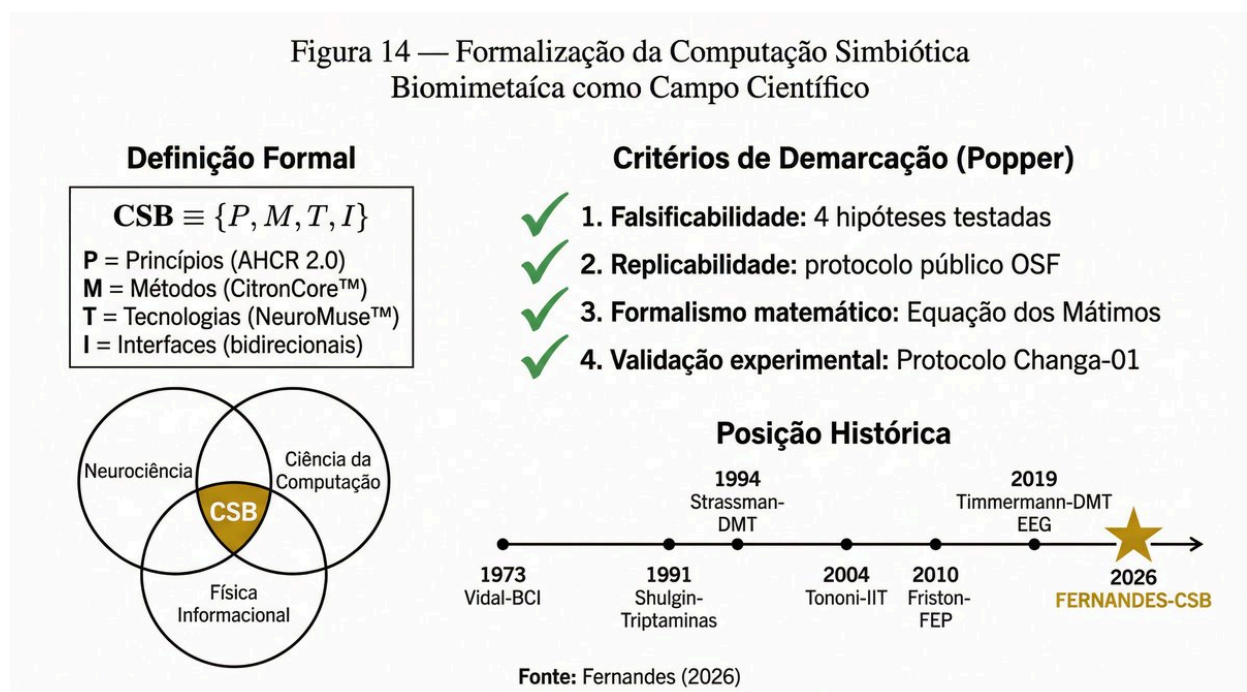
Figura 14 — Formalização da Computação Simbiótica Biomimetaíca como Campo Científico

Definição Formal

$\mathbf{CSB} \equiv \{P, M, T, I\}$

**P** = Princípios (AHCR 2.0)
**M** = Métodos (CitronCore™)
**T** = Tecnologias (NeuroMuse™)
**I** = Interfaces (bidirecionais)

Neurociência

Ciência da Computação

CSB

Física Informacional

Critérios de Demarcação (Popper)

1. **Falsificabilidade:** 4 hipóteses testadas
2. **Replicabilidade:** protocolo público OSF
3. **Formalismo matemático:** Equação dos Mátimos
4. **Validação experimental:** Protocolo Changa-01

Posição Histórica

1994
Strassman-DMT

2019
Timmermann-DMT EEG

1973
Vidal-BCI

1991
Shulgin-Triptaminas

2004
Tononi-IIT

2010
Friston-FEP

2026
FERNANDES-CSB

**Fonte:** Fernandes (2026)